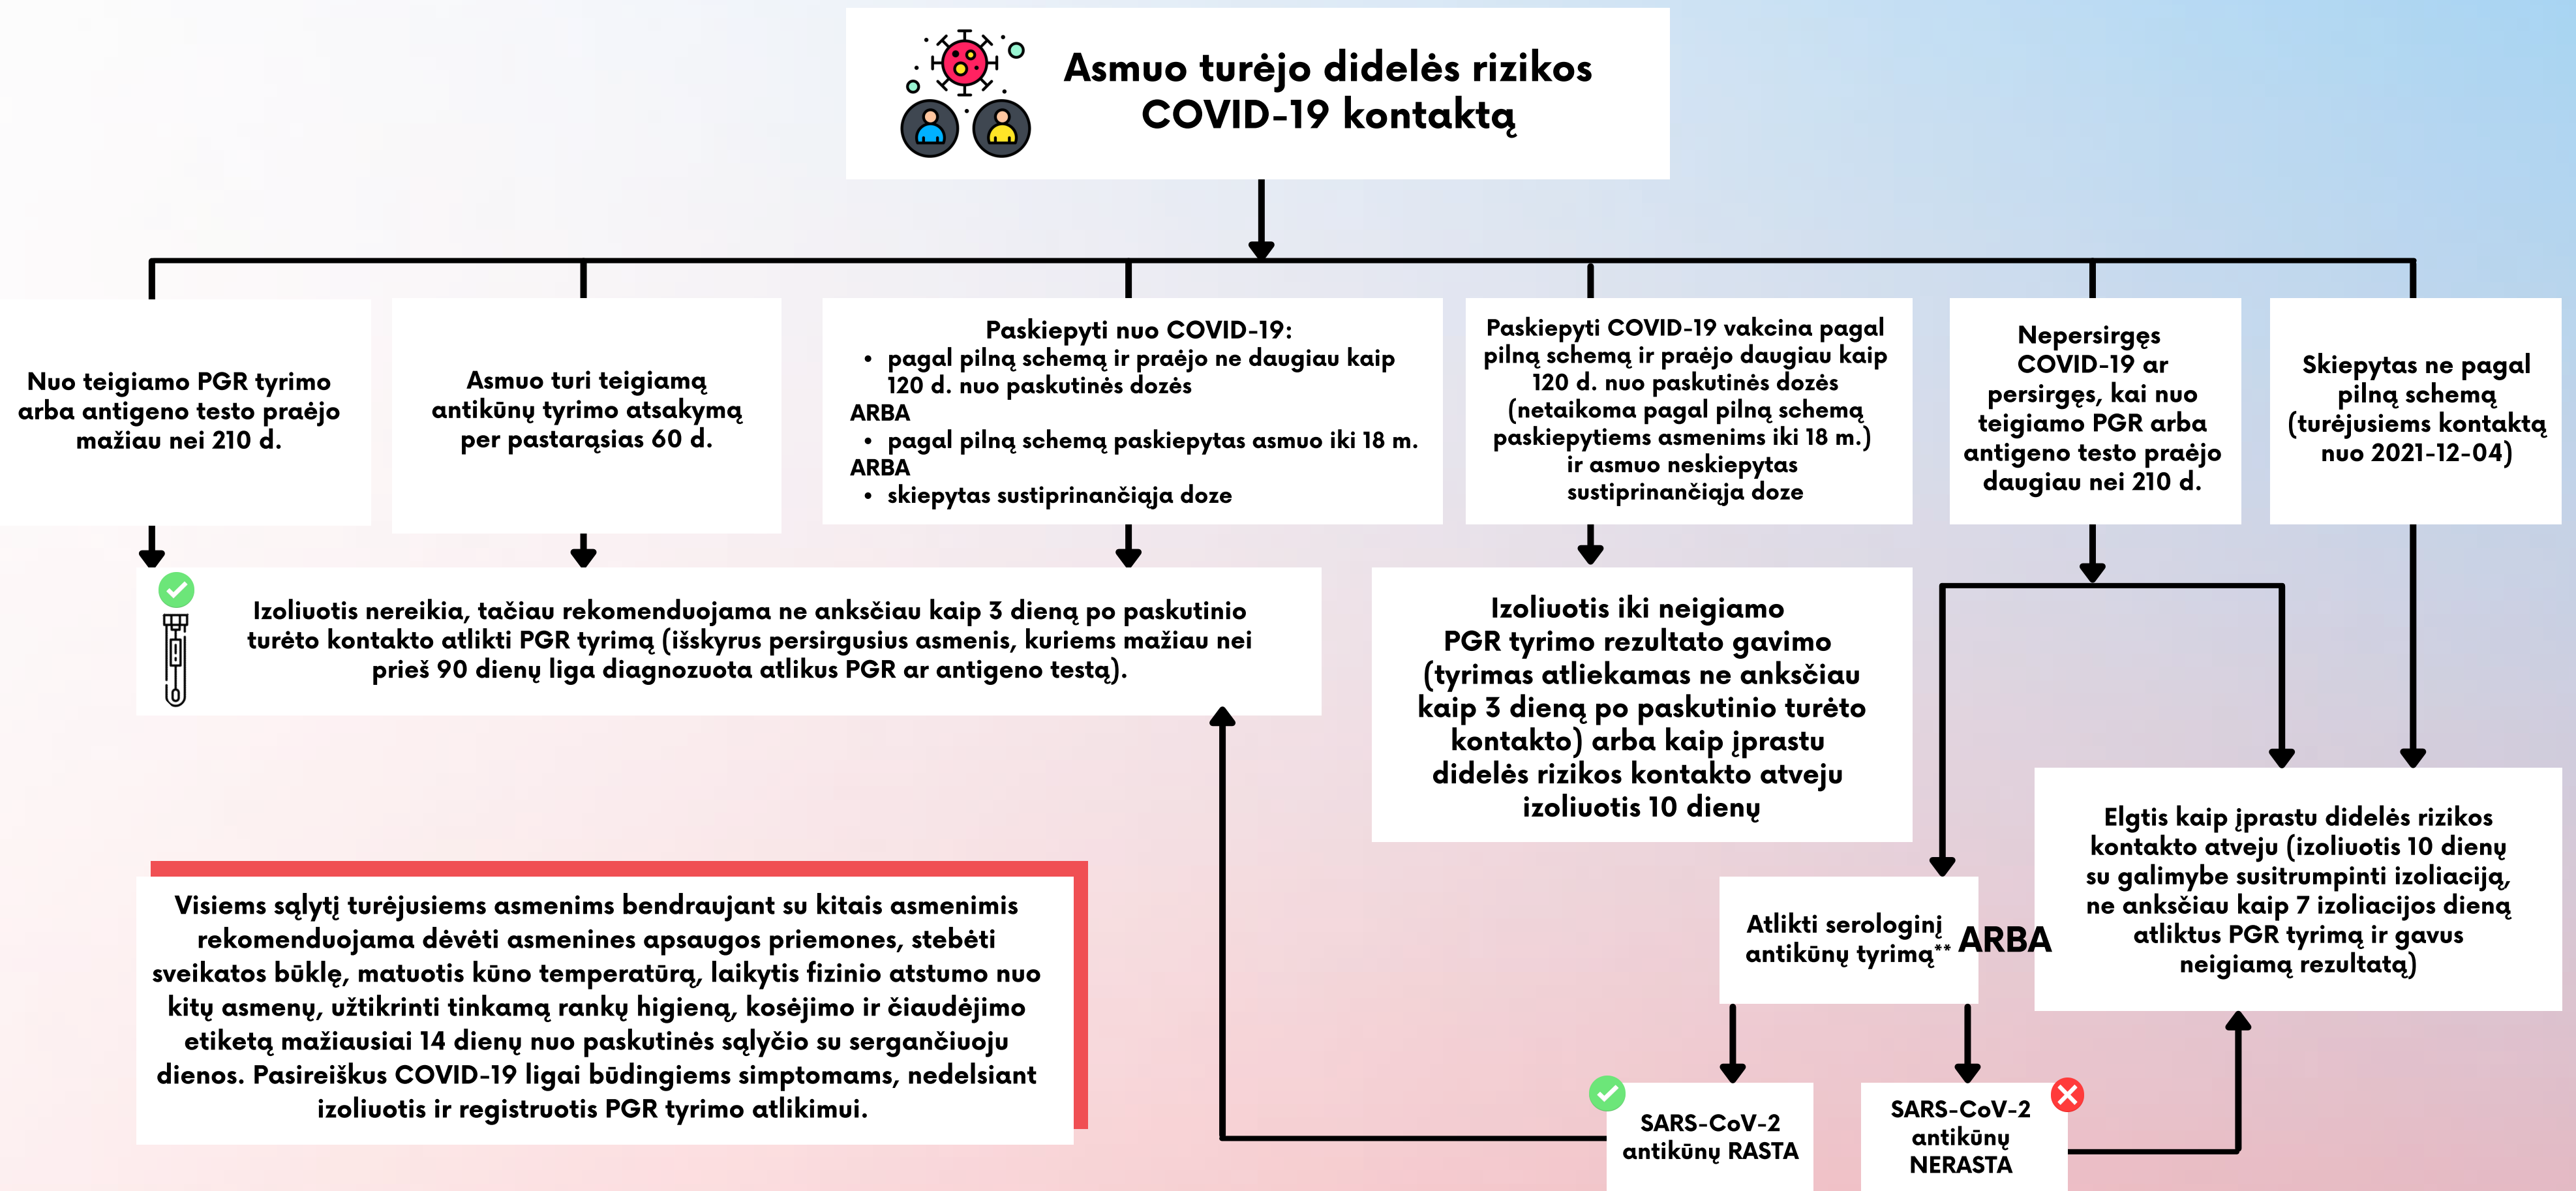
Asmuo turėjo didelės rizikos COVID-19 kontaktą

Nuo teigiamo PGR tyrimo arba antigeno testo praėjo mažiau nei 210 d.

Asmuo turi teigiamą antikūnų tyrimo atsakymą per pastarąsias 60 d.

Paskiepyti nuo COVID-19:
• pagal pilną schemą ir praėjo ne daugiau kaip 120 d. nuo paskutinės dozės
ARBA
• pagal pilną schemą paskiepytas asmuo iki 18 m.
ARBA
• skiepytas sustiprinančiąja doze

Paskiepyti COVID-19 vakcina pagal pilną schemą ir praėjo daugiau kaip 120 d. nuo paskutinės dozės (netaikoma pagal pilną schemą paskiepytiems asmenims iki 18 m.) ir asmuo neskiepytas sustiprinančiąja doze

Nepersirgęs COVID-19 ar persirgęs, kai nuo teigiamo PGR arba antigeno testo praėjo daugiau nei 210 d.

Skiepytas ne pagal pilną schemą (turėjusiems kontaktą nuo 2021-12-04)

Izoliuotis nereikia, tačiau rekomenduojama ne anksčiau kaip 3 dieną po paskutinio turėto kontakto atlikti PGR tyrimą (išskyrus persirgusius asmenis, kuriems mažiau nei prieš 90 dienų liga diagnozuota atlikus PGR ar antigeno testą).

Izoliuotis iki neigiamo PGR tyrimo rezultato gavimo (tyrimas atliekamas ne anksčiau kaip 3 dieną po paskutinio turėto kontakto) arba kaip įprastu didelės rizikos kontakto atveju izoliuotis 10 dienų

Elgtis kaip įprastu didelės rizikos kontakto atveju (izoliuotis 10 dienų su galimybe susitrumpinti izoliaciją, ne anksčiau kaip 7 izoliacijos dieną atliktus PGR tyrimą ir gavus neigiamą rezultatą)

Atlikti serologinį antikūnų tyrimą** ARBA

Visiems sąlytį turėjusiems asmenims bendraujant su kitais asmenimis rekomenduojama dėvėti asmenines apsaugos priemones, stebėti sveikatos būklę, matuotis kūno temperatūrą, laikytis fizinio atstumo nuo kitų asmenų, užtikrinti tinkamą rankų higieną, kosėjimo ir čiaudėjimo etiketą mažiausiai 14 dienų nuo paskutinės sąlyčio su sergančiuoju dienos. Pasireiškus COVID-19 ligai būdingiems simptomams, nedelsiant izoliuotis ir registruotis PGR tyrimo atlikimui.

SARS-CoV-2 antikūnų RASTA

SARS-CoV-2 antikūnų NERASTA